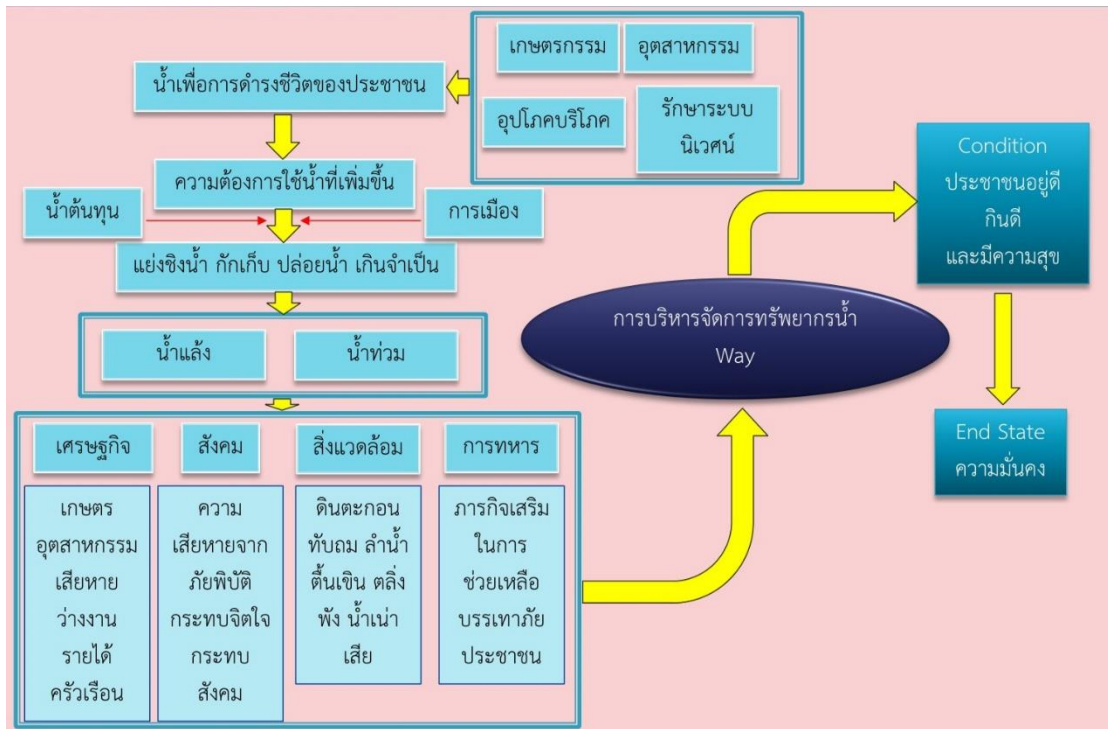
เกษตรกรรม

อุตสาหกรรม

อุปโภคบริโภค

รักษาระบบนิเวศน์

น้ำเพื่อการดำรงชีวิตของประชาชน

ความต้องการใช้น้ำที่เพิ่มขึ้น

น้ำต้นทุน

การเมือง

แย่งชิงน้ำ กักเก็บ ปล่อยน้ำ เกินจำเป็น

น้ำแล้ง

น้ำท่วม

เศรษฐกิจ

สังคม

สิ่งแวดล้อม

การทหาร

เกษตร อุตสาหกรรม เสียหาย ว่างงาน รายได้ ครัวเรือน

ความ เสียหายจาก ภัยพิบัติ กระทบจิตใจ กระทบ สังคม

ดินตะกอน ทับถม ลำน้ำ ตื้นเขิน ตลิ่ง พัง น้ำเน่า เสีย

ภารกิจเสริม ในการ ช่วยเหลือ บรรเทาภัย ประชาชน

การบริหารจัดการทรัพยากรน้ำ
Way

Condition
ประชาชนอยู่ดี
กินดี
และมีความสุข

End State
ความมั่นคง